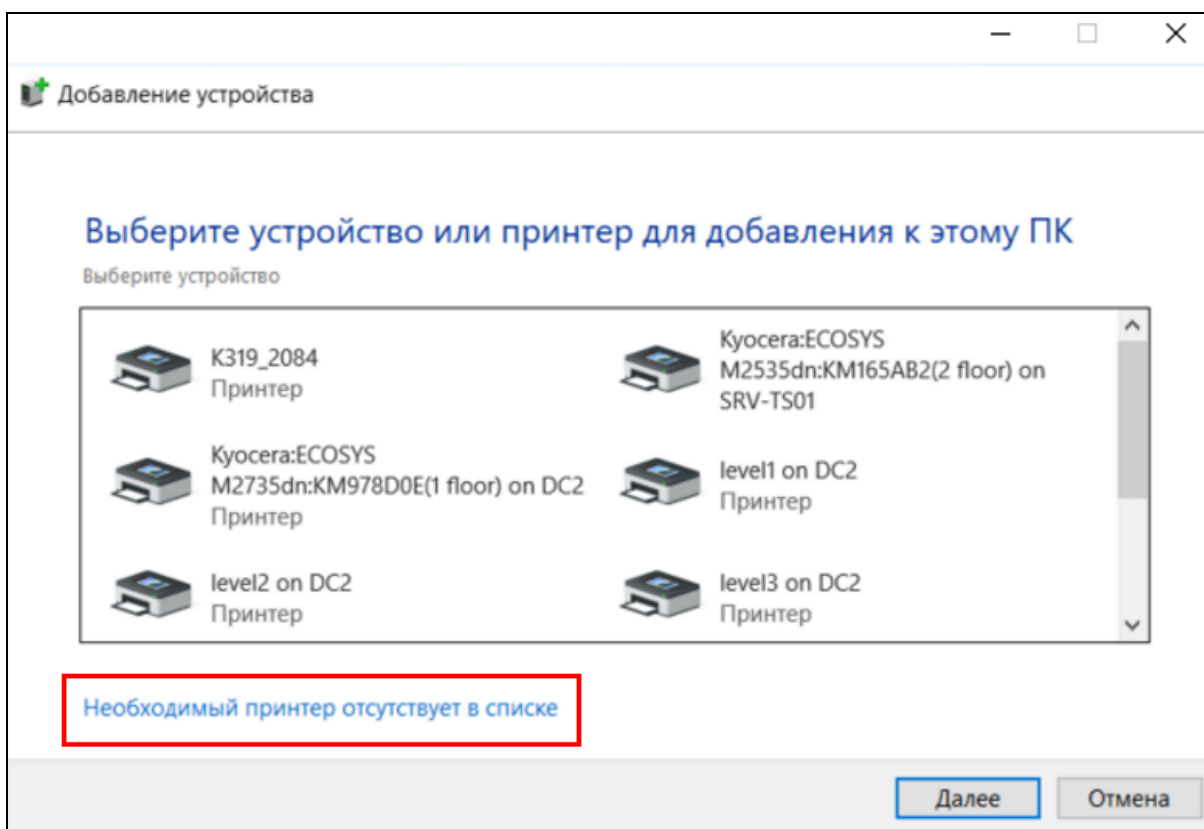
Добавление устройства

Выберите устройство или принтер для добавления к этому ПК

Выберите устройство

K319_2084
Принтер

Kyocera:ECOSYS M2535dn:KM165AB2(2 floor) on SRV-TS01

Kyocera:ECOSYS M2735dn:KM978D0E(1 floor) on DC2
Принтер

level1 on DC2
Принтер

level2 on DC2
Принтер

level3 on DC2
Принтер

Необходимый принтер отсутствует в списке

Далее

Отмена